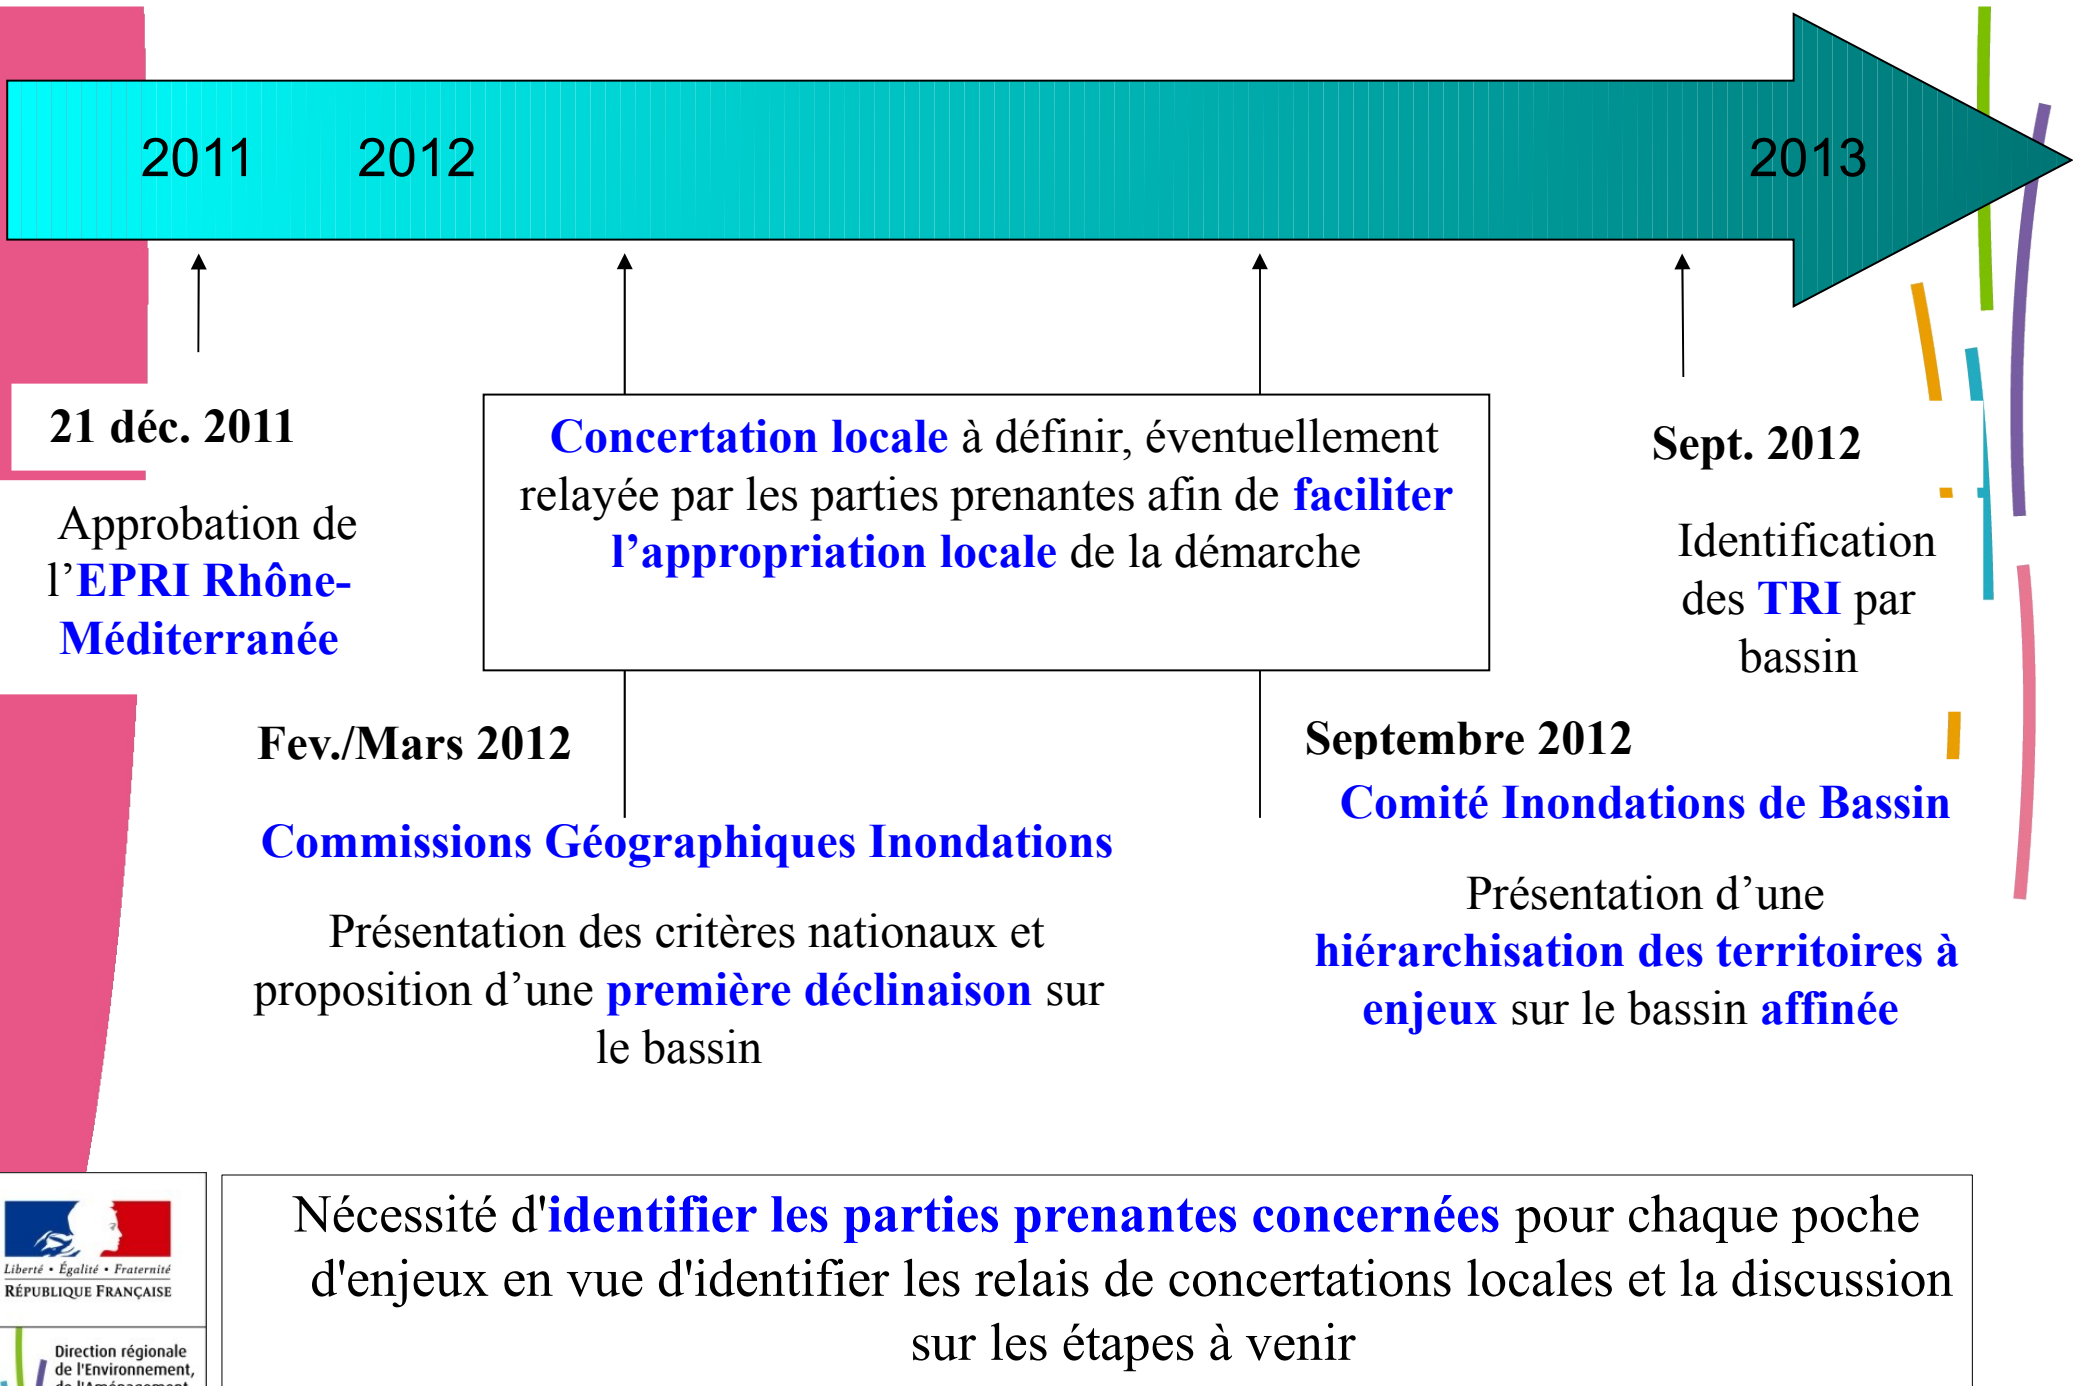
2011 2012 2013

21 déc. 2011

Approbation de l'EPRI Rhône-Méditerranée

Concertation locale à définir, éventuellement relayée par les parties prenantes afin de faciliter l'appropriation locale de la démarche

Sept. 2012

Identification des TRI par bassin

Fev./Mars 2012

Commissions Géographiques Inondations

Présentation des critères nationaux et proposition d'une première déclinaison sur le bassin

Septembre 2012

Comité Inondations de Bassin

Présentation d'une hiérarchisation des territoires à enjeux sur le bassin affinée

Liberté • Égalité • Fraternité
RÉPUBLIQUE FRANÇAISE

Direction régionale de l'Environnement, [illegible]

Nécessité d'identifier les parties prenantes concernées pour chaque poche d'enjeux en vue d'identifier les relais de concertations locales et la discussion sur les étapes à venir